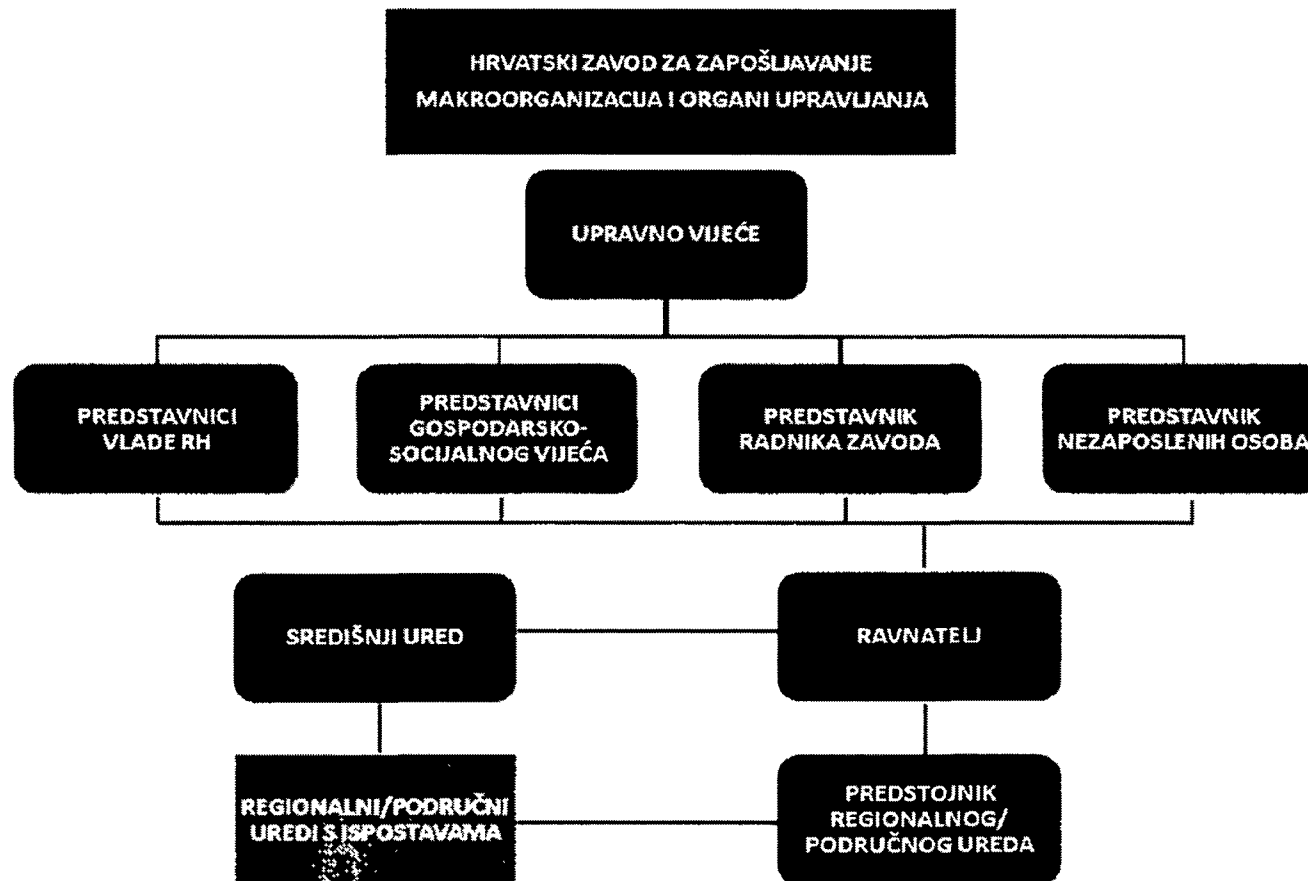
HRVATSKI ZAVOD ZA ZAPOŠLJAVANJE
MAKROORGANIZACIJA I ORGANI UPRAVLJANJA

UPRAVNO VIJEĆE

PREDSTAVNICI VLADE RH

PREDSTAVNICI GOSPODARSKO-SOCIJALNOG VIJEĆA

PREDSTAVNIK RADNIKA ZAVODA

PREDSTAVNIK NEZAPOSLENIH OSOBA

SREDIŠNJI URED

RAVNATELJ

REGIONALNI/PODRUČNI UREDI S ISPOSTAVAMA

PREDSTOJNIK REGIONALNOG/ PODRUČNOG UREDA